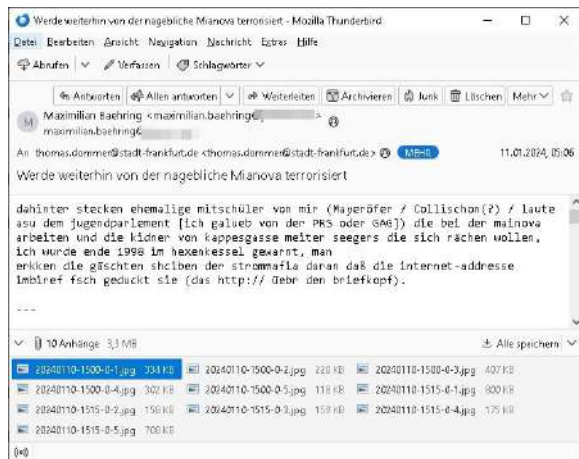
Werde weiterhin von der nagebliche Mianova terrorisiert - Mozilla Thunderbird

Datei Bearbeiten Ansicht Navigation Nachricht Extras Hilfe

Abrufen Verfassen Schlagwörter

Antworten Allen antworten Weiterleiten Archivieren Junk Löschen Mehr

Maximilian Baehring <maximilian.baehring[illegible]>
maximilian.baehring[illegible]

An thomas.dommer@stadt-frankfurt.de <thomas.dommer@stadt-frankfurt.de> MEHR 11.01.2024, 05:06

Werde weiterhin von der nagebliche Mianova terrorisiert

dahinter stecken ehemalige mitschüler von mir (Mayeröfer / Collischon(?) / laute asu dem jugendparlement [ich galueb von der PRS oder GAG]) die bei der mainova arbeiten und die kidner von kappesgasse meiter seegers die sich rächen wollen, ich wurde ende 1998 im hexenkessel gewarnt, man
erkken die gäschten shciben der strommafia daran daß die internet-addresse imbiref fsch geduckt sie (das http:// üebr den briefkopf).

---

10 Anhänge 3,3 MB Alle speichern

20240110-1500-0-1.jpg 334 KB
20240110-1500-0-2.jpg 220 KB
20240110-1500-0-3.jpg 407 KB
20240110-1500-0-4.jpg 302 KB
20240110-1500-0-5.jpg 118 KB
20240110-1515-0-1.jpg 800 KB
20240110-1515-0-2.jpg 158 KB
20240110-1515-0-3.jpg 159 KB
20240110-1515-0-4.jpg 175 KB
20240110-1515-0-5.jpg 709 KB